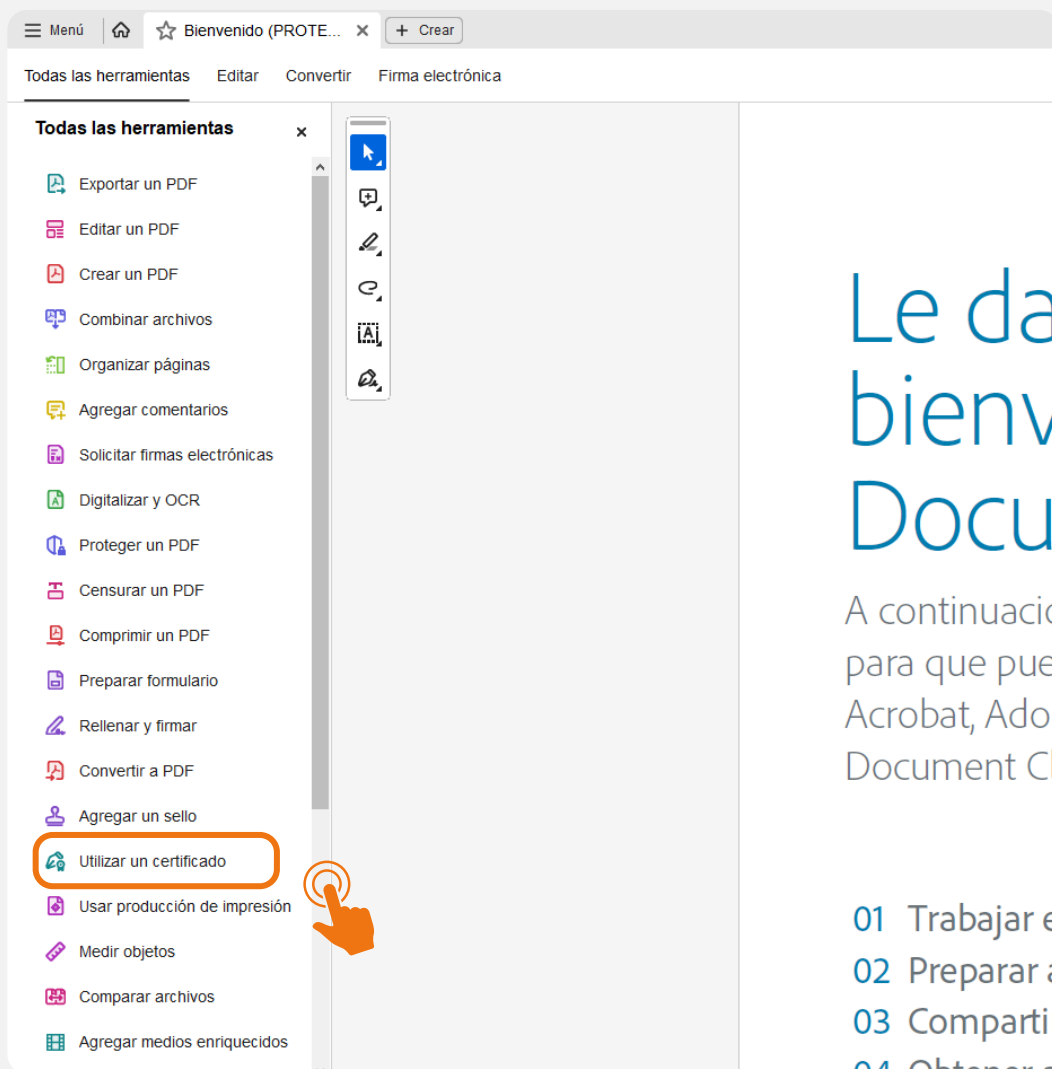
Menú
Bienvenido (PROTE...
Crear

Todas las herramientas
Editar
Convertir
Firma electrónica

Todas las herramientas

Exportar un PDF
Editar un PDF
Crear un PDF
Combinar archivos
Organizar páginas
Agregar comentarios
Solicitar firmas electrónicas
Digitalizar y OCR
Proteger un PDF
Censurar un PDF
Comprimir un PDF
Preparar formulario
Rellenar y firmar
Convertir a PDF
Agregar un sello
Utilizar un certificado
Usar producción de impresión
Medir objetos
Comparar archivos
Agregar medios enriquecidos

Le da
bienv
Docu

A continuacio
para que pue
Acrobat, Ado
Document Cl

01 Trabajar e
02 Preparar a
03 Comparti
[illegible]